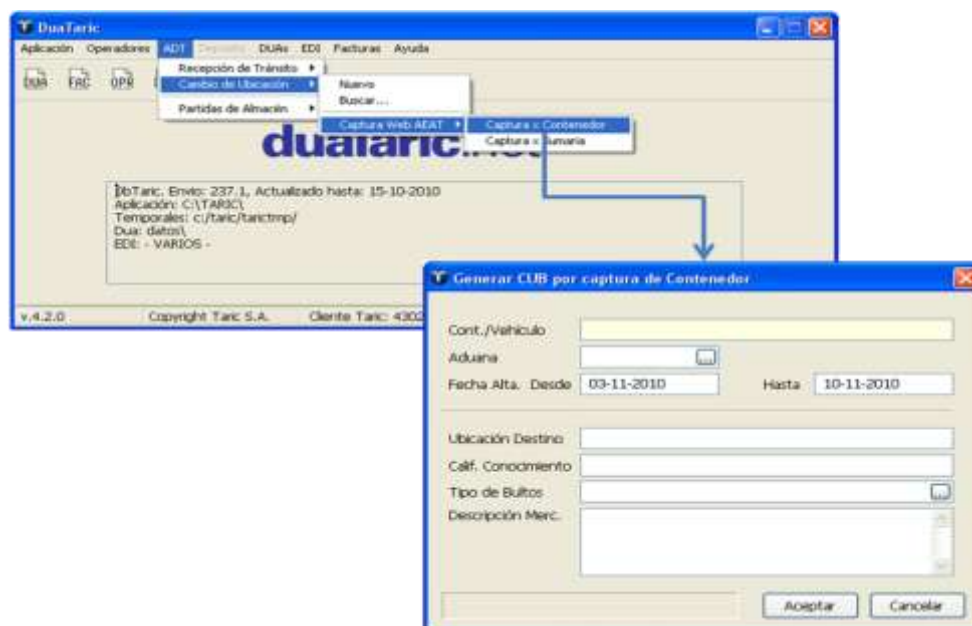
DuaTaric

Aplicación Operadores ADT Depósito DUAs EDI Facturas Ayuda

Recepción de Tránsito
Cambio de Ubicación
Partidas de Almacén

Nuevo
Buscar...
Captura Web AEAT

Captura x Contenedor
Captura x Sumaria

DUA FAC OPR

duataric.net

DbTaric. Envio: 237.1, Actualizado hasta: 15-10-2010
Aplicación: C:\TARIC\
Temporales: c:/taric/tarictmp/
Dua: datos\
EDI: - VARIOS -

v.4.2.0 Copyright Taric S.A. Cliente Taric: 4302

Generar CUB por captura de Contenedor

Cont./Vehículo
Aduana
Fecha Alta. Desde 03-11-2010 Hasta 10-11-2010
Ubicación Destino
Calif. Conocimiento
Tipo de Bultos
Descripción Merc.

Aceptar Cancelar